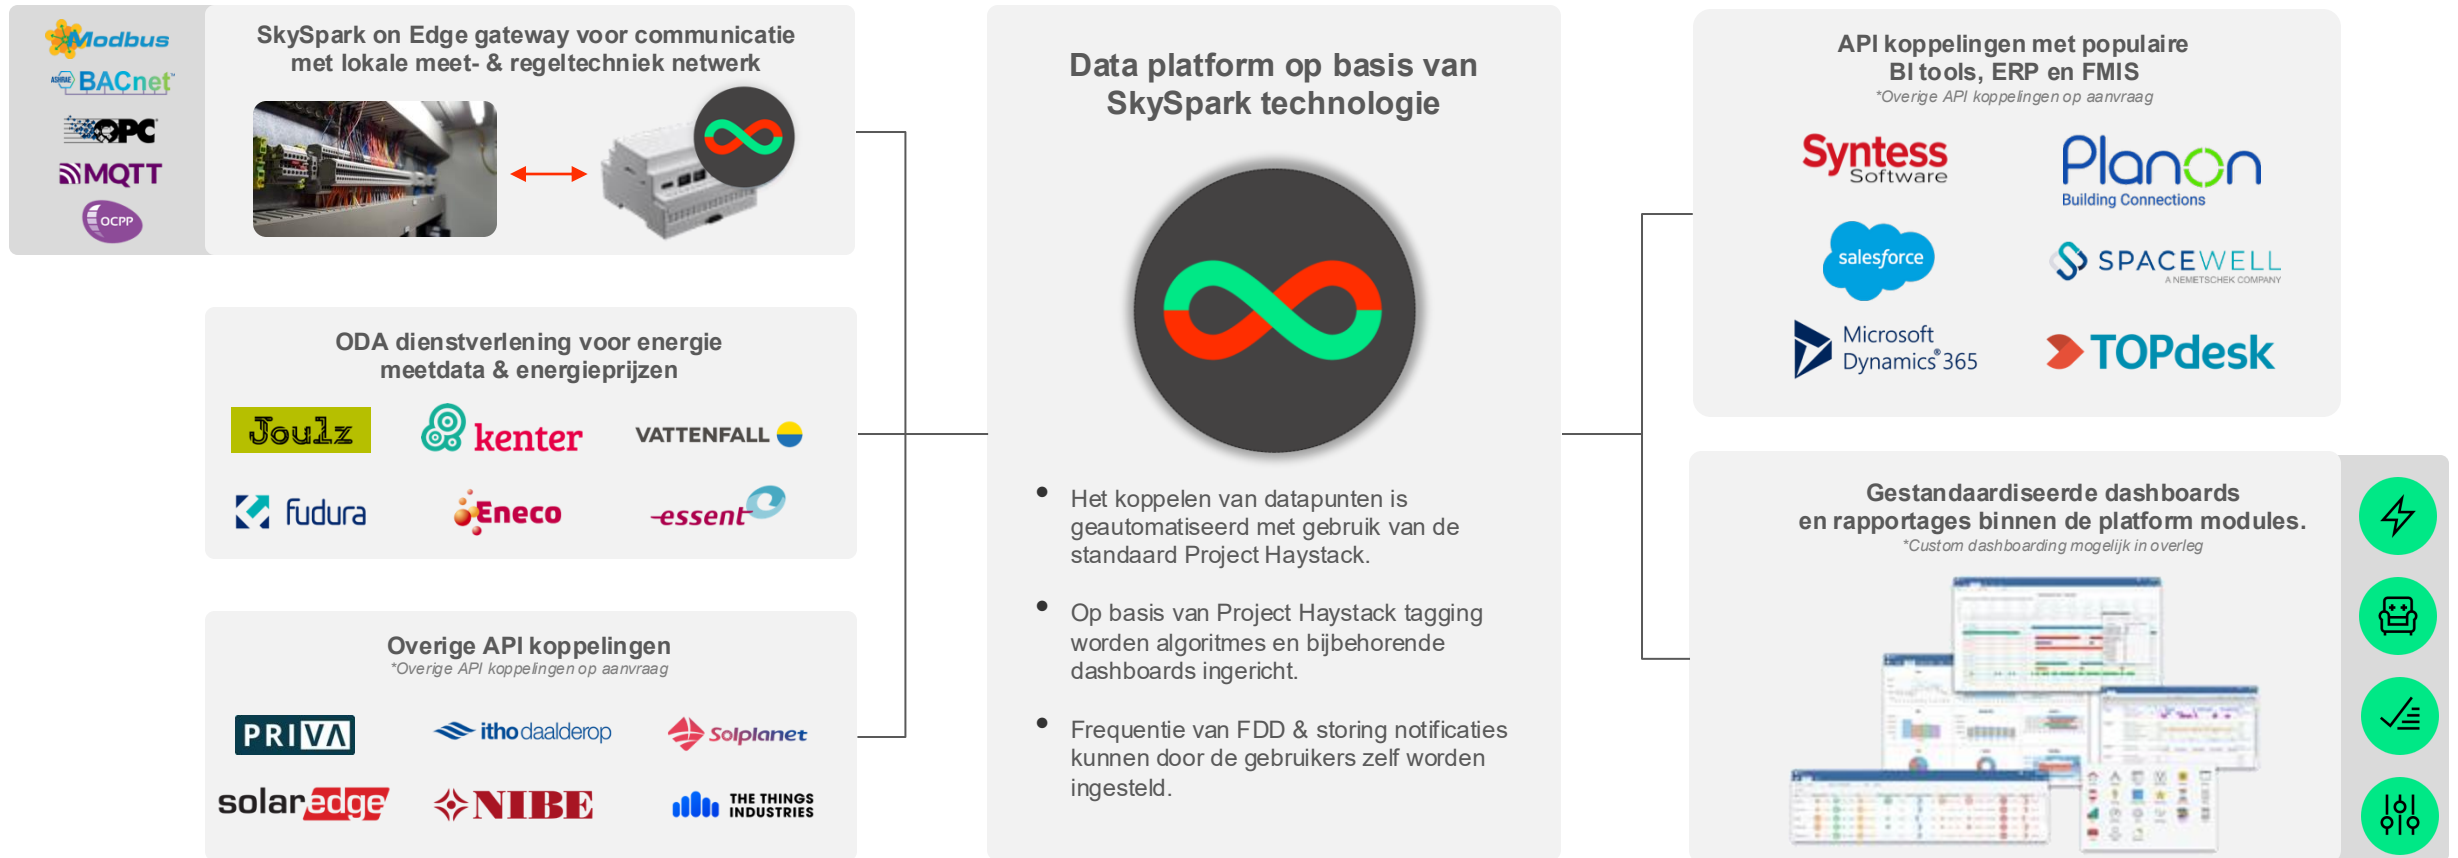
Modbus
BACnet
OPC
MQTT
OCPP

SkySpark on Edge gateway voor communicatie met lokale meet- & regeltechniek netwerk

ODA dienstverlening voor energie meetdata & energieprijzen

Joulz
kenter
VATTENFALL
fudura
Eneco
essent

Overige API koppelingen
*Overige API koppelingen op aanvraag

PRIVA
itho daalderop
Solplanet
solaredge
NIBE
THE THINGS INDUSTRIES

Data platform op basis van SkySpark technologie

- Het koppelen van datapunten is geautomatiseerd met gebruik van de standaard Project Haystack.
- Op basis van Project Haystack tagging worden algoritmes en bijbehorende dashboards ingericht.
- Frequentie van FDD & storing notificaties kunnen door de gebruikers zelf worden ingesteld.

API koppelingen met populaire BI tools, ERP en FMIS
*Overige API koppelingen op aanvraag

Syntess Software
Planon Building Connections
salesforce
SPACEWELL A NEMETSCHEK COMPANY
Microsoft Dynamics 365
TOPdesk

Gestandaardiseerde dashboards en rapportages binnen de platform modules.
*Custom dashboarding mogelijk in overleg